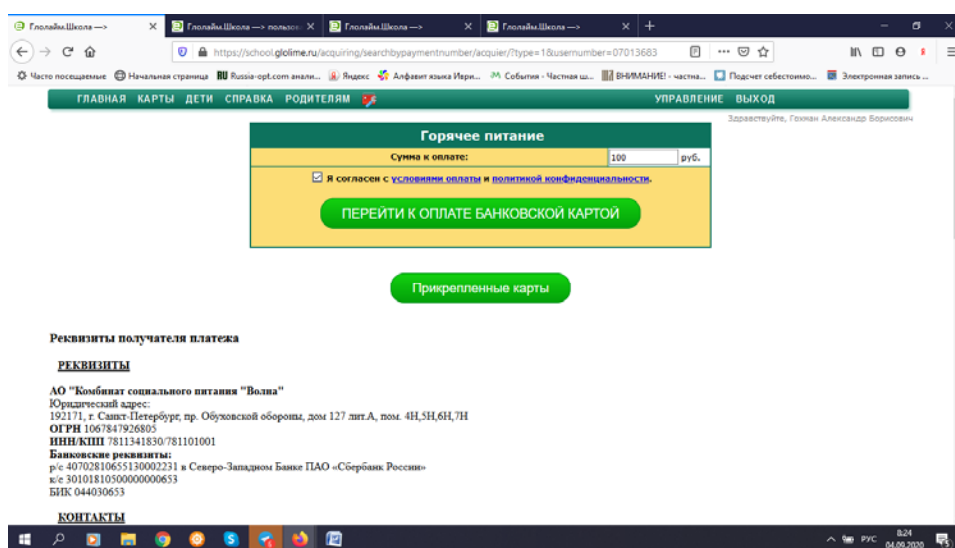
Глолайм.Школа —> × Глолайм.Школа —> пользов × Глолайм.Школа —> × Глолайм.Школа —> × +

https://school.glolime.ru/acquiring/searchbypaymentnumber/acquier/?type=1&usernumber=07013683

Часто посещаемые Начальная страница Russia-opt.com анали... Яндекс Алфавит языка Иври... События - Частная ш... ВНИМАНИЕ! - частна... Подсчет себестоимо... Электронная запись ...

ГЛАВНАЯ КАРТЫ ДЕТИ СПРАВКА РОДИТЕЛЯМ УПРАВЛЕНИЕ ВЫХОД

Здравствуйте, Гохман Александр Борисович

Горячее питание

Сумма к оплате: 100 руб.

Я согласен с условиями оплаты и политикой конфиденциальности.

ПЕРЕЙТИ К ОПЛАТЕ БАНКОВСКОЙ КАРТОЙ

Прикрепленные карты

Реквизиты получателя платежа

РЕКВИЗИТЫ

АО "Комбинат социального питания "Волна"
Юридический адрес:
192171, г. Санкт-Петербург, пр. Обуховской обороны, дом 127 лит.А, пом. 4Н,5Н,6Н,7Н
ОГРН 1067847926805
ИНН/КПП 7811341830/781101001
Банковские реквизиты:
р/с 40702810655130002231 в Северо-Западном Банке ПАО «Сбербанк России»
к/с 30101810500000000653
БИК 044030653

КОНТАКТЫ

РУС 8:24 04.09.2020